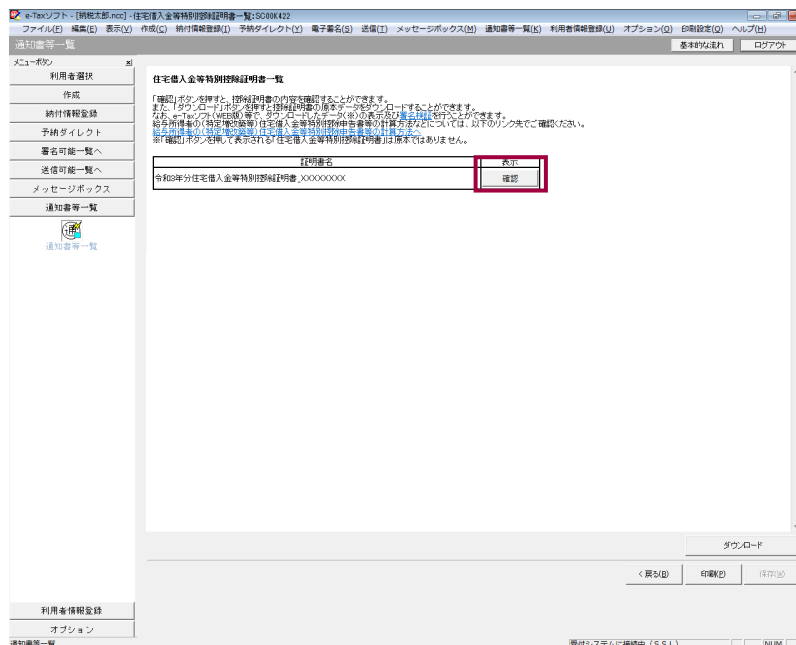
e-Taxソフト - [納税太郎.ncc] - 住宅借入金等特別控除証明書一覧:SC00K422

ファイル(F) 編集(E) 表示(V) 作成(C) 納付情報登録(I) 予納ダイレクト(Y) 電子署名(S) 送信(T) メッセージボックス(M) 通知書等一覧(K) 利用者情報登録(U) オプション(O) 印刷設定(Q) ヘルプ(H)

通知書等一覧

基本的な流れ　ログアウト

メニューボタン

利用者選択

作成

納付情報登録

予納ダイレクト

署名可能一覧へ

送信可能一覧へ

メッセージボックス

通知書等一覧

通知書等一覧

住宅借入金等特別控除証明書一覧

「確認」ボタンを押すと、控除証明書の内容を確認することができます。
また、「ダウンロード」ボタンを押すと控除証明書の原本データをダウンロードすることができます。
なお、e-Taxソフト(WEB版)等で、ダウンロードしたデータ(※)の表示及び署名検証を行うことができます。
給与所得者の(特定増改築等)住宅借入金等特別控除申告書等の計算方法などについては、以下のリンク先でご確認ください。
給与所得者の(特定増改築等)住宅借入金等特別控除申告書等の計算方法へ
※「確認」ボタンを押して表示される「住宅借入金等特別控除証明書」は原本ではありません。

| 証明書名 | 表示 |
|---|---|
| 令和3年分住宅借入金等特別控除証明書_XXXXXXXX | 確認 |

ダウンロード

＜戻る(B)　印刷(P)　保存(W)

利用者情報登録

オプション

通知書等一覧

受付システムに接続中 (SSL)　NUM